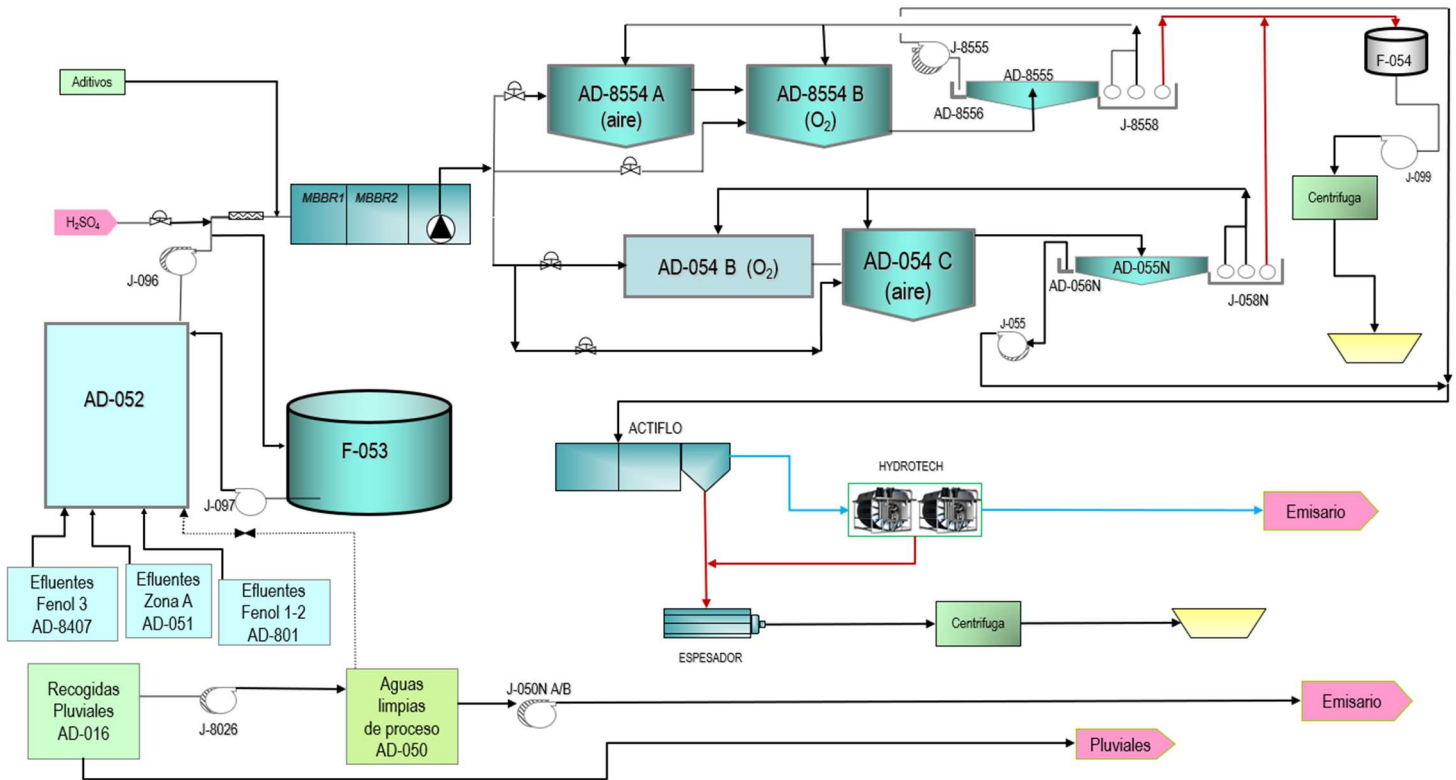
Aditivos

$H_2SO_4$

J-096

MBBR1 MBBR2

AD-8554 A (aire)

AD-8554 B ($O_2$)

J-8555

AD-8555

AD-8556

J-8558

F-054

J-099

Centrifuga

AD-054 B ($O_2$)

AD-054 C (aire)

AD-055N

AD-056N

J-058N

J-055

AD-052

F-053

J-097

ACTIFLO

HYDROTECH

Emisario

Efluentes Fenol 3 AD-8407

Efluentes Zona A AD-051

Efluentes Fenol 1-2 AD-801

ESPESADOR

Centrifuga

Recogidas Pluviales AD-016

J-8026

Aguas limpias de proceso AD-050

J-050N A/B

Emisario

Pluviales